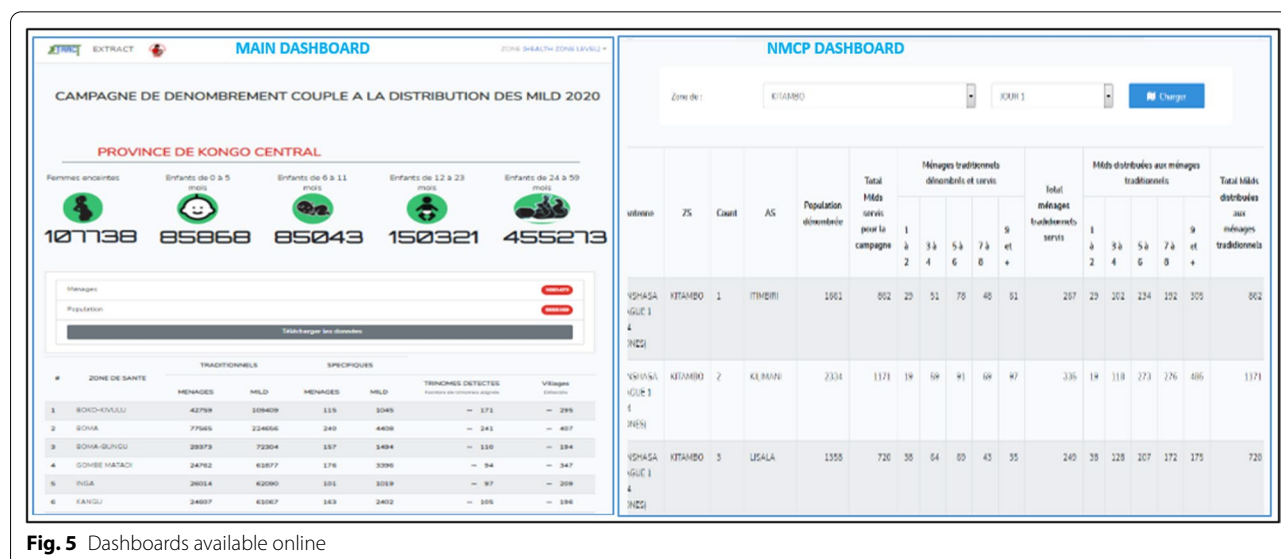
EXTRACT EXTRACT MAIN DASHBOARD ZONE DE SANTE (HEALTH ZONE LEVEL) ▾

CAMPAGNE DE DENOMBREMENT COUPLE A LA DISTRIBUTION DES MILD 2020

PROVINCE DE KONGO CENTRAL

Femmes enceintes 107738
Enfants de 0 à 5 mois 85868
Enfants de 6 à 11 mois 85043
Enfants de 12 à 23 mois 150321
Enfants de 24 à 59 mois 455273

Menages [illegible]
Population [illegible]
Télécharger les donnees

| # | ZONE DE SANTE | TRADITIONNELS MENAGES | TRADITIONNELS MILD | SPECIFIQUES MENAGES | SPECIFIQUES MILD | TRINOMES DETECTES | Villages |
|---|---|---|---|---|---|---|---|
| 1 | BOKO-KIVULU | 42759 | 109409 | 115 | 1045 | — 171 | — 295 |
| 2 | BOMA | 77565 | 224656 | 240 | 4408 | — 241 | — 407 |
| 3 | BOMA-BUNGU | 28373 | 72304 | 157 | 1494 | — 110 | — 194 |
| 4 | GOMBE MATADI | 24782 | 61877 | 176 | 3396 | — 94 | — 347 |
| 5 | INGA | 26014 | 62090 | 101 | 1019 | — 97 | — 209 |
| 6 | KANGU | 24837 | 61067 | 163 | 2402 | — 105 | — 196 |

NMCP DASHBOARD

Zone de : KITAMBO JOUR 1 Charger

| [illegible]ntenne | ZS | Count | AS | Population dénombrée | Total Milds servis pour la campagne | Ménages traditionnels dénombrés et servis 1 à 2 | 3 à 4 | 5 à 6 | 7 à 8 | 9 et + | Total ménages traditionnels servis | Milds distribuées aux ménages traditionnels 1 à 2 | 3 à 4 | 5 à 6 | 7 à 8 | 9 et + | Total Milds distribuées aux ménages traditionnels |
|---|---|---|---|---|---|---|---|---|---|---|---|---|---|---|---|---|---|
| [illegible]NSHASA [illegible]GUE 1 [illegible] | KITAMBO | 1 | ITIMBIRI | 1661 | 862 | 29 | 51 | 78 | 48 | 61 | 267 | 29 | 102 | 234 | 192 | 305 | 862 |
| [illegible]NSHASA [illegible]GUE 1 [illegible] | KITAMBO | 2 | KILIMANI | 2334 | 1171 | 19 | 59 | 91 | 69 | 97 | 335 | 19 | 118 | 273 | 276 | 485 | 1171 |
| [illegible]NSHASA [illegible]GUE 1 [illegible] | KITAMBO | 3 | LISALA | 1358 | 720 | 38 | 64 | 69 | 43 | 35 | 249 | 38 | 128 | 207 | 172 | 175 | 720 |

Fig. 5 Dashboards available online